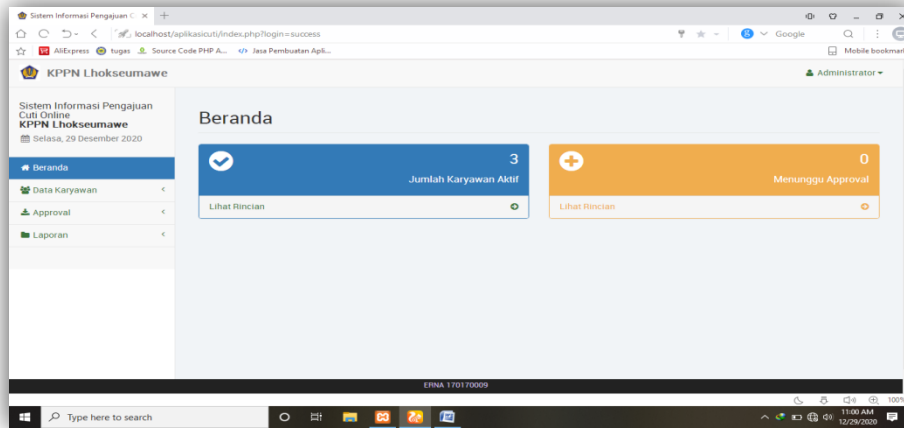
Sistem Informasi Pengajuan C ×

localhost/aplikasicuti/index.php?login=success

Google

AliExpress tugas Source Code PHP A... Jasa Pembuatan Apli...

Mobile bookmar

KPPN Lhokseumawe

Administrator

Sistem Informasi Pengajuan Cuti Online
KPPN Lhokseumawe
Selasa, 29 Desember 2020

Beranda
Data Karyawan
Approval
Laporan

Beranda

3
Jumlah Karyawan Aktif
Lihat Rincian

0
Menunggu Approval
Lihat Rincian

ERNA 170170009

100%

Type here to search

11:00 AM
12/29/2020